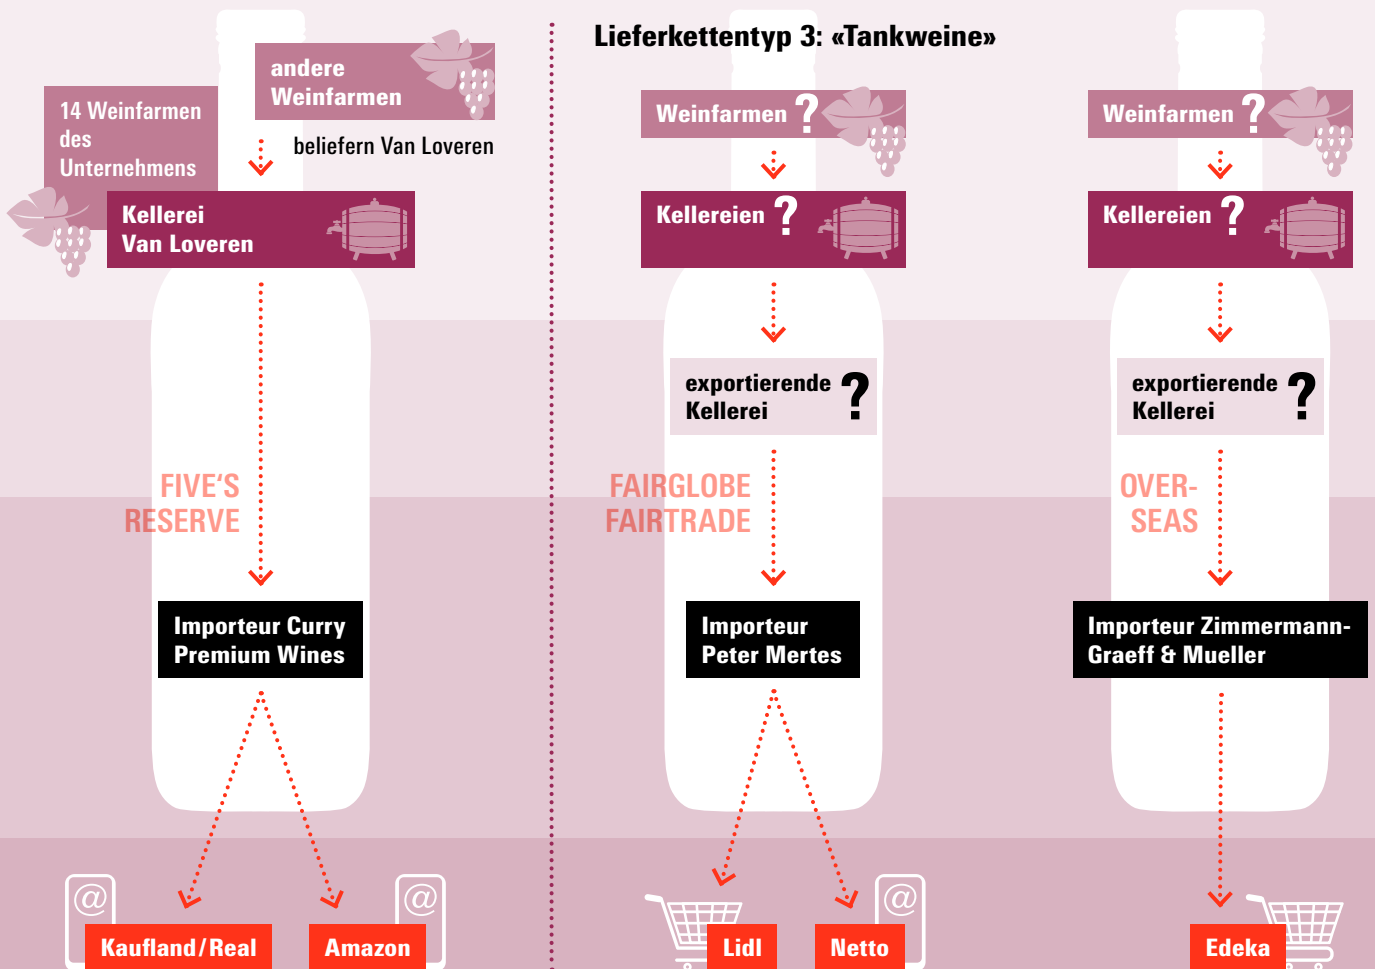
andere Weinfarmen

14 Weinfarmen des Unternehmens

beliefern Van Loveren

Kellerei Van Loveren

FIVE'S RESERVE

Importeur Curry Premium Wines

@

Kaufland/Real

@

Amazon

Lieferkettentyp 3: «Tankweine»

Weinfarmen ?

Kellereien ?

exportierende Kellerei ?

FAIRGLOBE FAIRTRADE

Importeur Peter Mertes

Lidl

@

Netto

Weinfarmen ?

Kellereien ?

exportierende Kellerei ?

OVER-SEAS

Importeur Zimmermann-Graeff & Mueller

Edeka